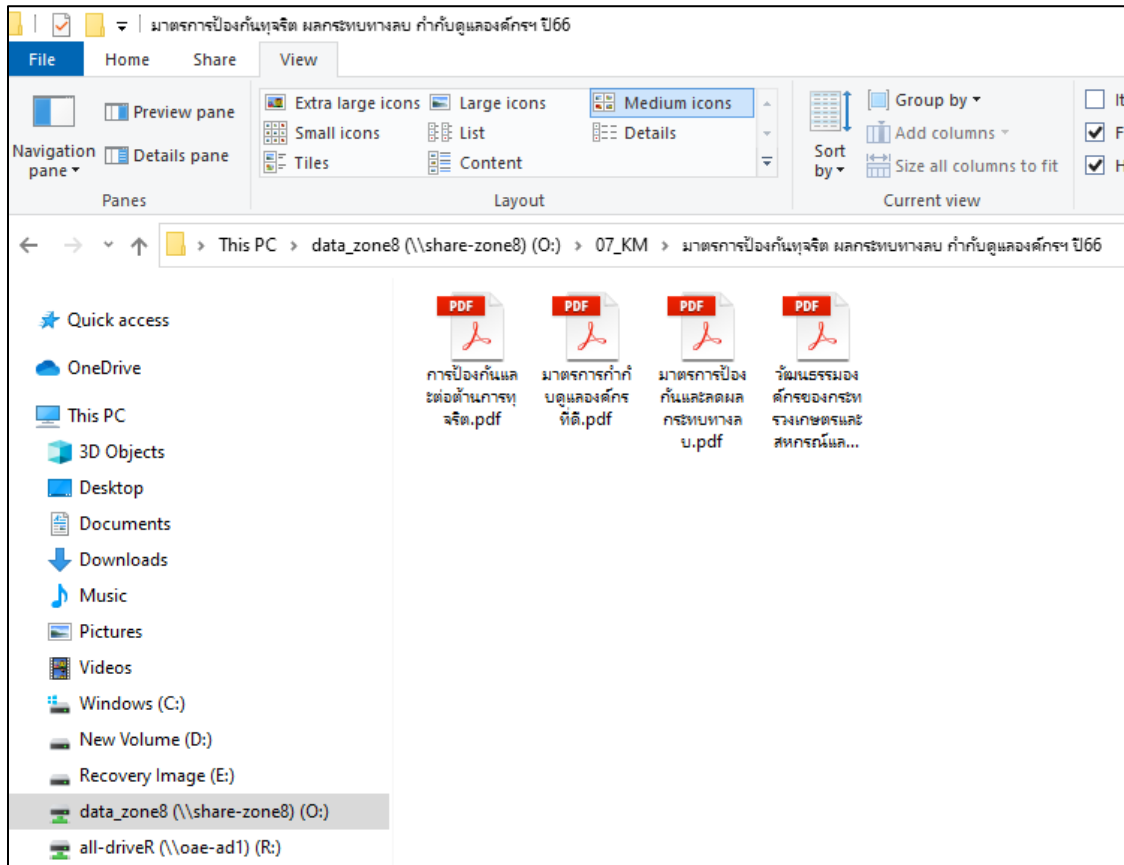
มาตรการป้องกันทุจริต ผลกระทบทางลบ กำกับดูแลองค์กรฯ ปี66

File Home Share View

Navigation pane
Preview pane
Details pane
Panes

Extra large icons
Large icons
Medium icons
Small icons
List
Details
Tiles
Content
Layout

Sort by
Group by
Add columns
Size all columns to fit
Current view

It
F
H

This PC > data_zone8 (\\share-zone8) (O:) > 07_KM > มาตรการป้องกันทุจริต ผลกระทบทางลบ กำกับดูแลองค์กรฯ ปี66

Quick access
OneDrive
This PC
3D Objects
Desktop
Documents
Downloads
Music
Pictures
Videos
Windows (C:)
New Volume (D:)
Recovery Image (E:)
data_zone8 (\\share-zone8) (O:)
all-driveR (\\oae-ad1) (R:)

PDF
การป้องกันและต่อต้านการทุจริต.pdf

PDF
มาตรการกำกับดูแลองค์กรที่ดี.pdf

PDF
มาตรการป้องกันและลดผลกระทบทางลบ.pdf

PDF
วัฒนธรรมองค์กรของกระทรวงเกษตรและสหกรณ์แล...